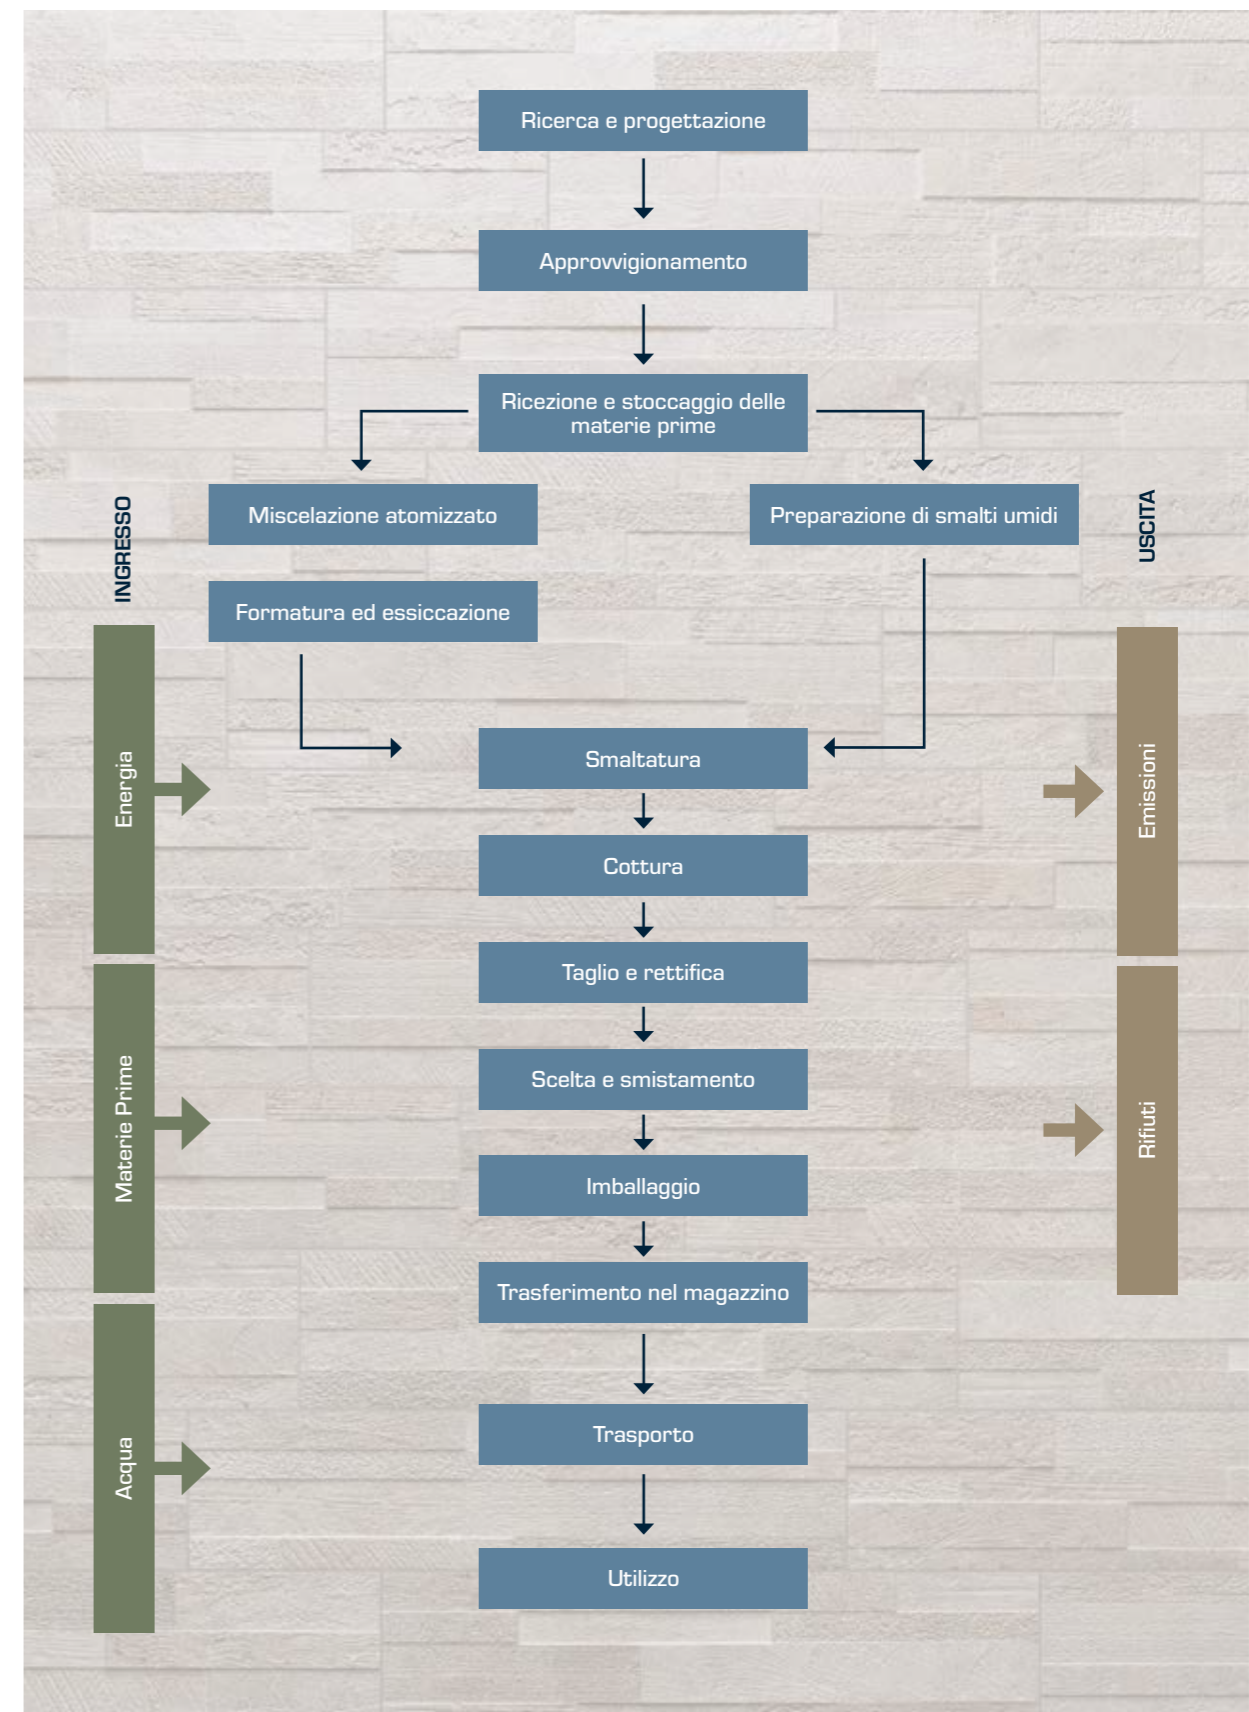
Ricerca e progettazione

Approvvigionamento

Ricezione e stoccaggio delle materie prime

Miscelazione atomizzato

Preparazione di smalti umidi

INGRESSO

USCITA

Formatura ed essiccazione

Energia

Smaltatura

Emissioni

Cottura

Taglio e rettifica

Materie Prime

Scelta e smistamento

Rifiuti

Imballaggio

Trasferimento nel magazzino

Acqua

Trasporto

Utilizzo